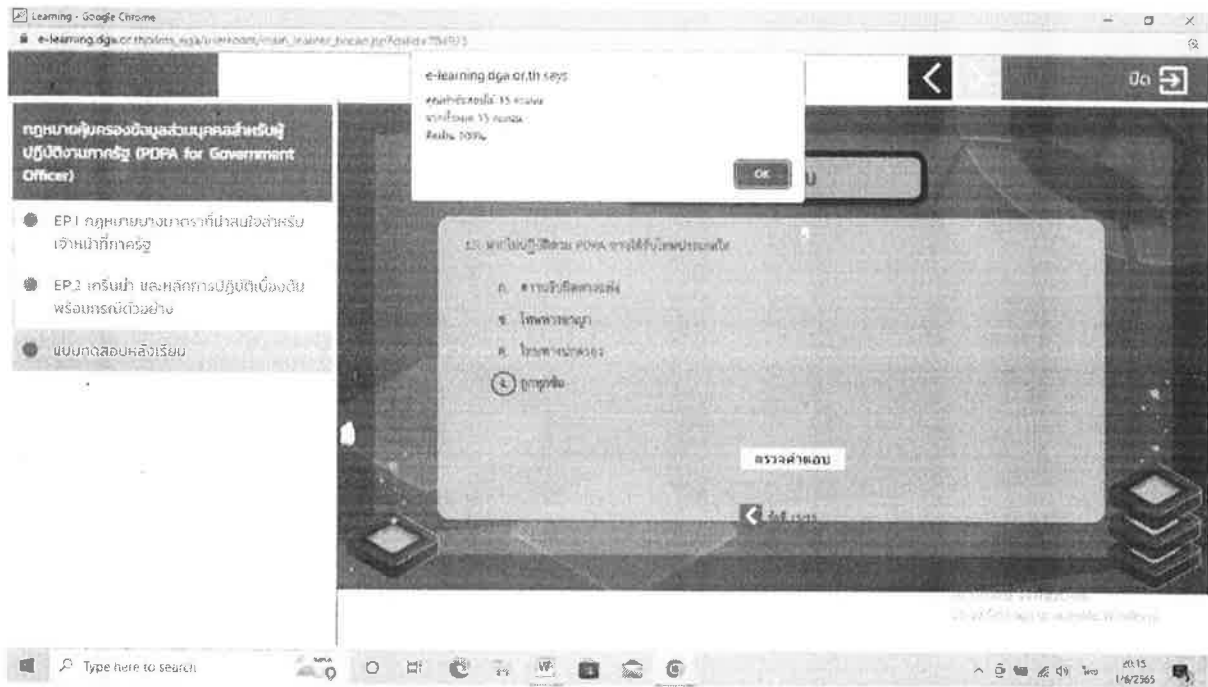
Learning - Google Chrome

e-learning.dga.or.th/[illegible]

e-learning.dga.or.th says

คุณทำข้อสอบได้ 15 คะแนน
จากทั้งหมด 15 คะแนน
คิดเป็น 100%

OK

ปิด

กฎหมายคุ้มครองข้อมูลส่วนบุคคลสำหรับผู้ปฏิบัติงานภาครัฐ (PDPA for Government Officer)

EP.1 กฎหมายบางมาตราที่น่าสนใจสำหรับเจ้าหน้าที่ภาครัฐ

EP.2 เกริ่นนำ และหลักการปฏิบัติเบื้องต้น พร้อมกรณีตัวอย่าง

แบบทดสอบหลังเรียน

15. หากไม่ปฏิบัติตาม PDPA จะได้รับโทษประเภทใด

ก. ความรับผิดทางแพ่ง

ข. โทษทางอาญา

ค. โทษทางปกครอง

ง. ถูกทุกข้อ

ตรวจคำตอบ

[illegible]

Type here to search

20:15
1/6/2565